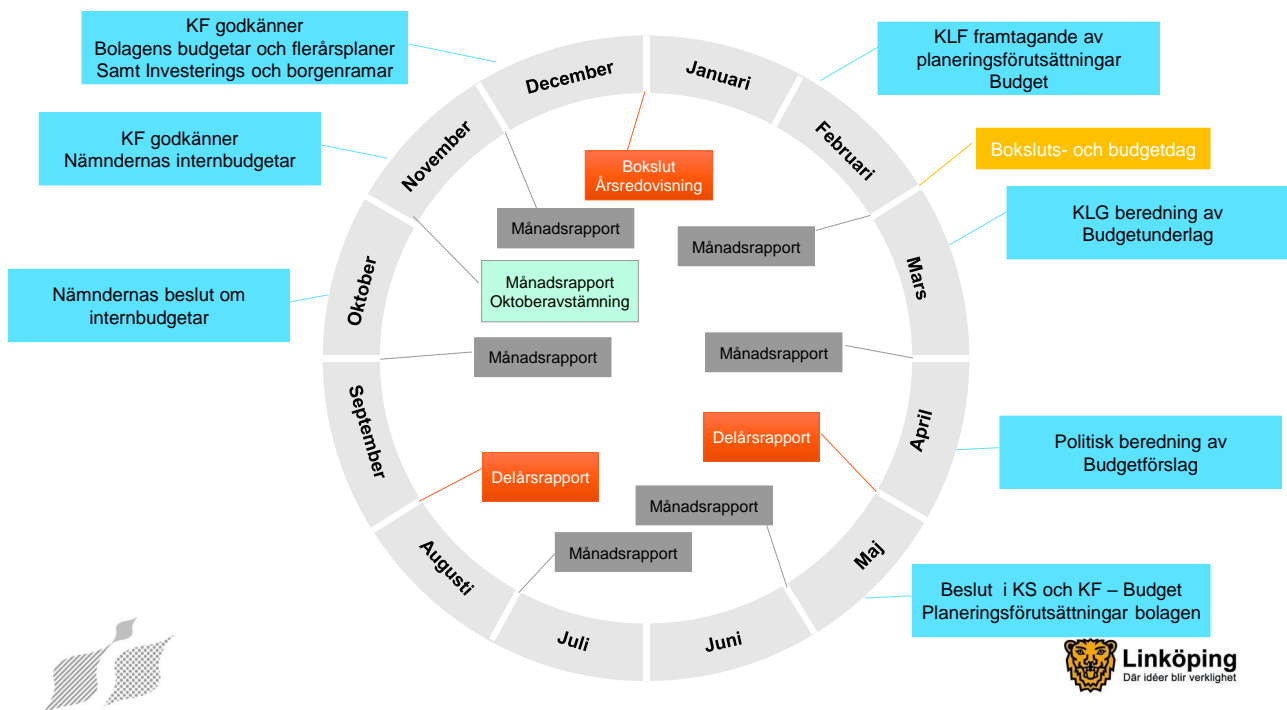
KF godkänner
Bolagens budgetar och flerårsplaner
Samt Investerings och borgenramar

KLF framtagande av
planeringsförutsättningar
Budget

KF godkänner
Nämndernas internbudgetar

Boksluts- och budgetdag

KLG beredning av
Budgetunderlag

Nämndernas beslut om
internbudgetar

Politisk beredning av
Budgetförslag

Beslut i KS och KF – Budget
Planeringsförutsättningar bolagen

December
Januari
Februari
Mars
April
Maj
Juni
Juli
Augusti
September
Oktober
November

Bokslut
Årsredovisning

Månadsrapport

Månadsrapport

Månadsrapport
Oktoberavstämning

Månadsrapport

Månadsrapport

Delårsrapport

Delårsrapport

Månadsrapport

Månadsrapport

Linköping
Där idéer blir verklighet